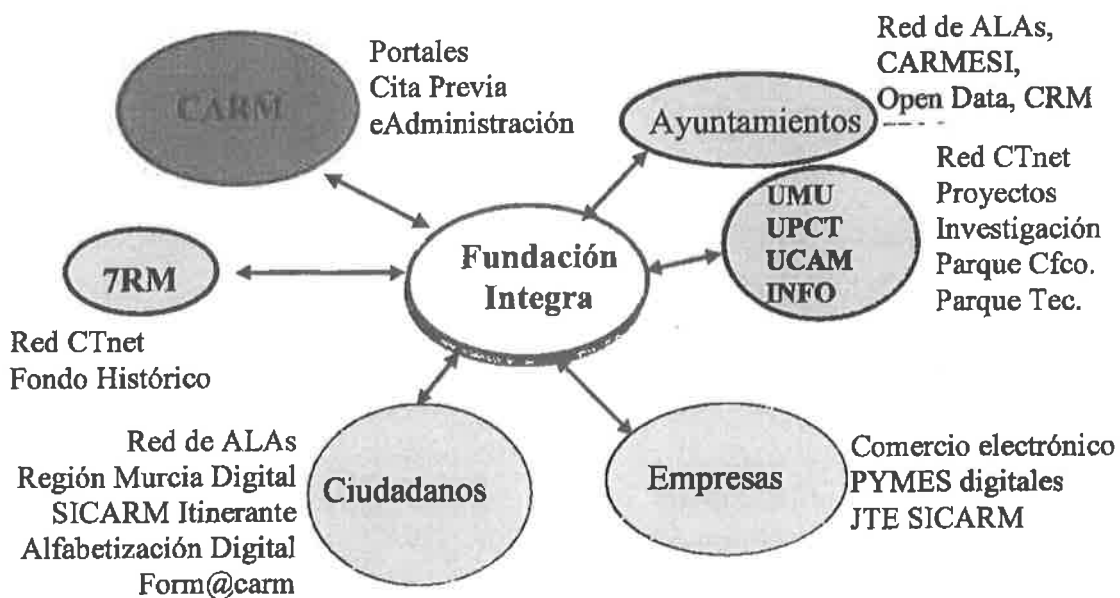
CARM

Portales
Cita Previa
eAdministración

Red de ALAs,
CARMESI,
Open Data, CRM

Ayuntamientos

Red CTnet
Proyectos
Investigación
Parque Cfco.
Parque Tec.

UMU
UPCT
UCAM
INFO

7RM

Fundación Integra

Red CTnet
Fondo Histórico

Red de ALAs
Región Murcia Digital
SICARM Itinerante
Alfabetización Digital
Form@carm

Ciudadanos

Empresas

Comercio electrónico
PYMES digitales
JTE SICARM